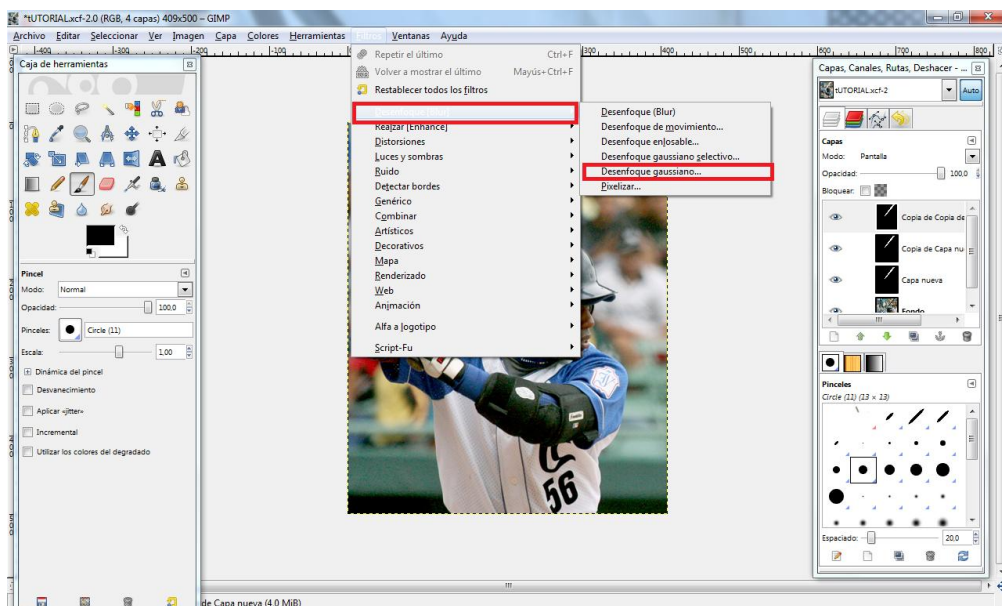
*tUTORIAL.xcf-2.0 (RGB, 4 capas) 409x500 – GIMP

Archivo Editar Seleccionar Ver Imagen Capa Colores Herramientas Filtros Ventanas Ayuda

Caja de herramientas

Repetir el último Ctrl+F
Volver a mostrar el último Mayús+Ctrl+F
Restablecer todos los filtros
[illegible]
Realzar [Enhance]
Distorsiones
Luces y sombras
Ruido
Detectar bordes
Genérico
Combinar
Artísticos
Decorativos
Mapa
Renderizado
Web
Animación
Alfa a logotipo
Script-Fu

Desenfoque (Blur)
Desenfoque de movimiento...
Desenfoque enlosable...
Desenfoque gaussiano selectivo...
Desenfoque gaussiano...
Pixelizar...

Pincel
Modo: Normal
Opacidad: 100,0
Pinceles: Circle (11)
Escala: 1,00
Dinámica del pincel
Desvanecimiento
Aplicar «jitter»
Incremental
Utilizar los colores del degradado

Capas, Canales, Rutas, Deshacer - ...
tUTORIAL.xcf-2
Auto
Capas
Modo: Pantalla
Opacidad: 100,0
Bloquear:
Copia de Copia de
Copia de Capa nu
Capa nueva
Fondo

Pinceles
Circle (11) (13 × 13)
Espaciado: 20,0

de Capa nueva (4,0 MiB)